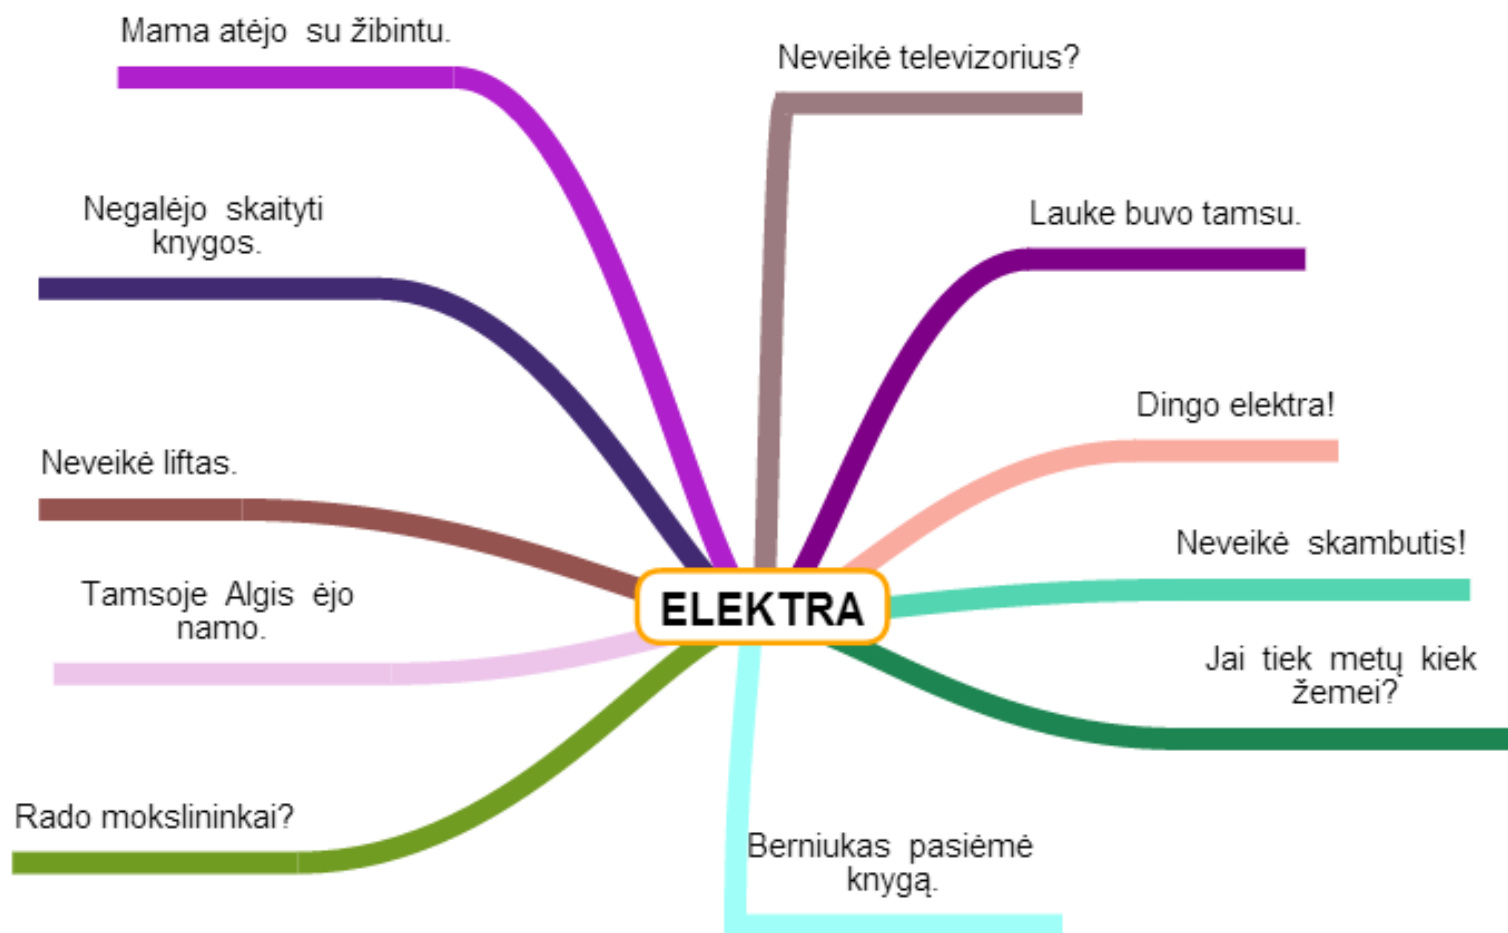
Mama atėjo su žibintu.

Neveikė televizorius?

Negalėjo skaityti knygos.

Lauke buvo tamsu.

Dingo elektra!

Neveikė liftas.

Neveikė skambutis!

ELEKTRA

Tamsoje Algis ėjo namo.

Jai tiek metų kiek žemei?

Rado mokslininkai?

Berniukas pasiėmė knygą.